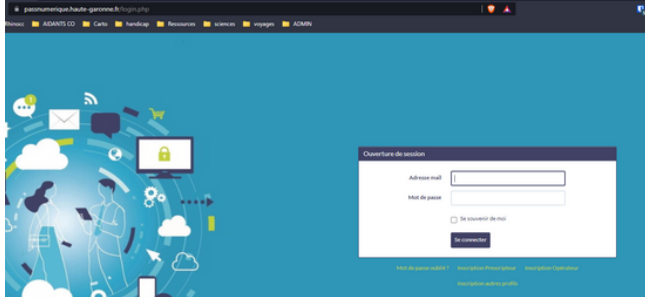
passnumerique.haute-garonne.fr/login.php

Wsnocc AIDANTS CO Carto handicap Ressources sciences voyages ADMIN

Ouverture de session

Adresse mail

Mot de passe

Se souvenir de moi

Se connecter

Mot de passe oublié ? Inscription Prescripteur Inscription Opérateur

Inscription autres profils